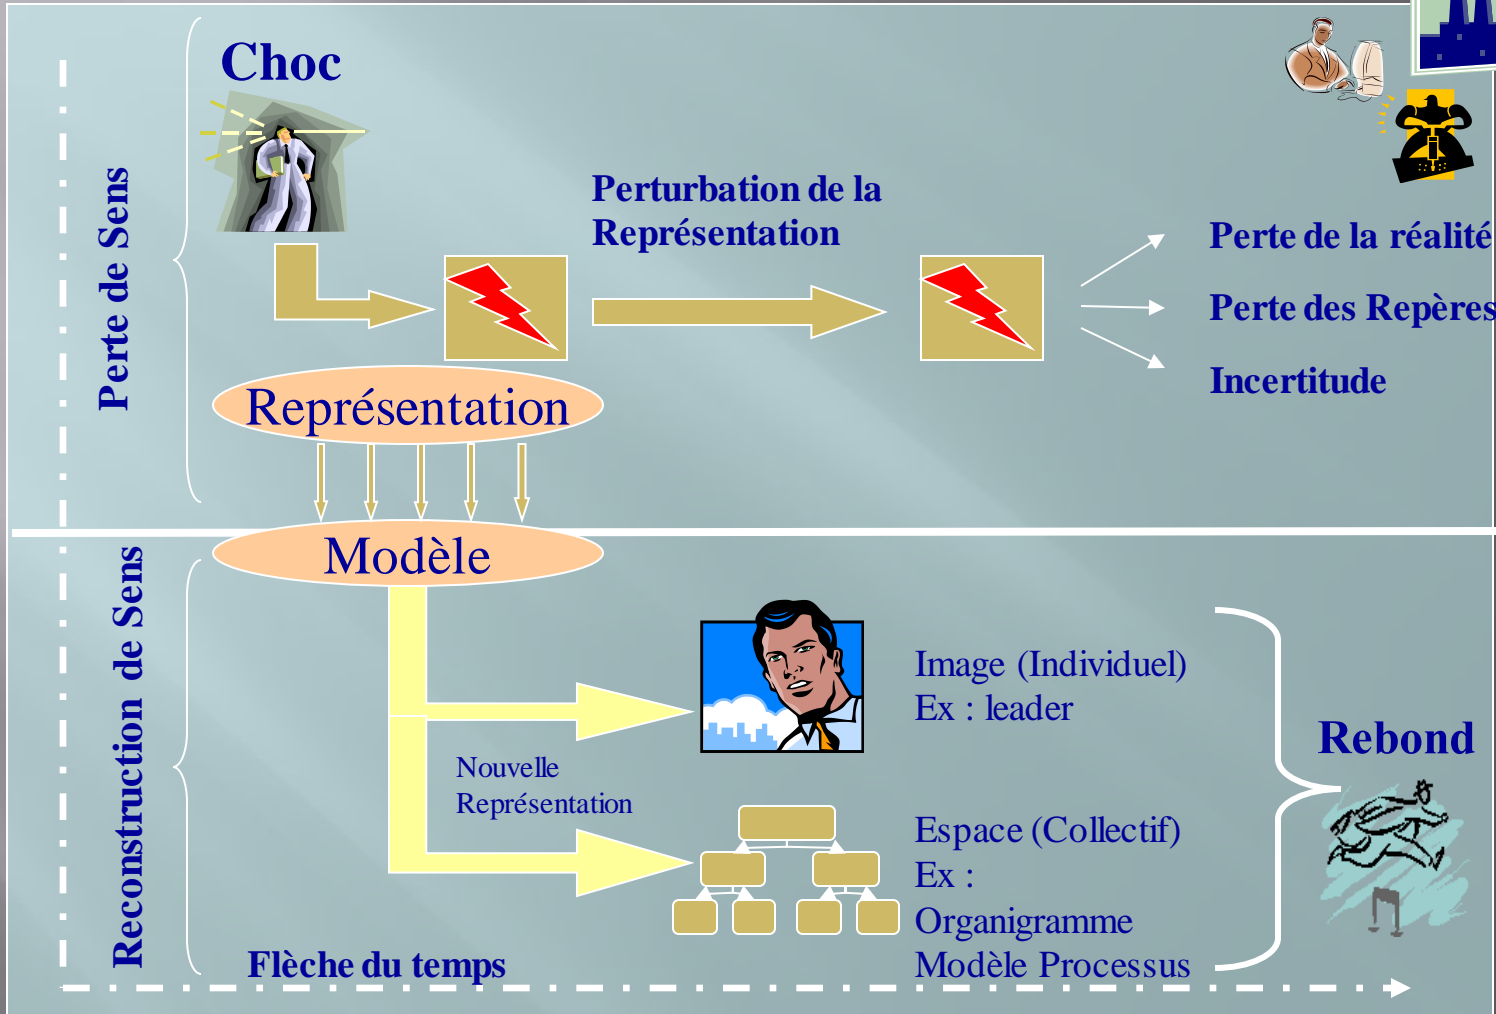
Perte de Sens

Choc

Perturbation de la Représentation

Perte de la réalité

Perte des Repères

Incertitude

Représentation

Reconstruction de Sens

Modèle

Image (Individuel)
Ex : leader

Nouvelle Représentation

Rebond

Espace (Collectif)
Ex :
Organigramme
Modèle Processus

Flèche du temps